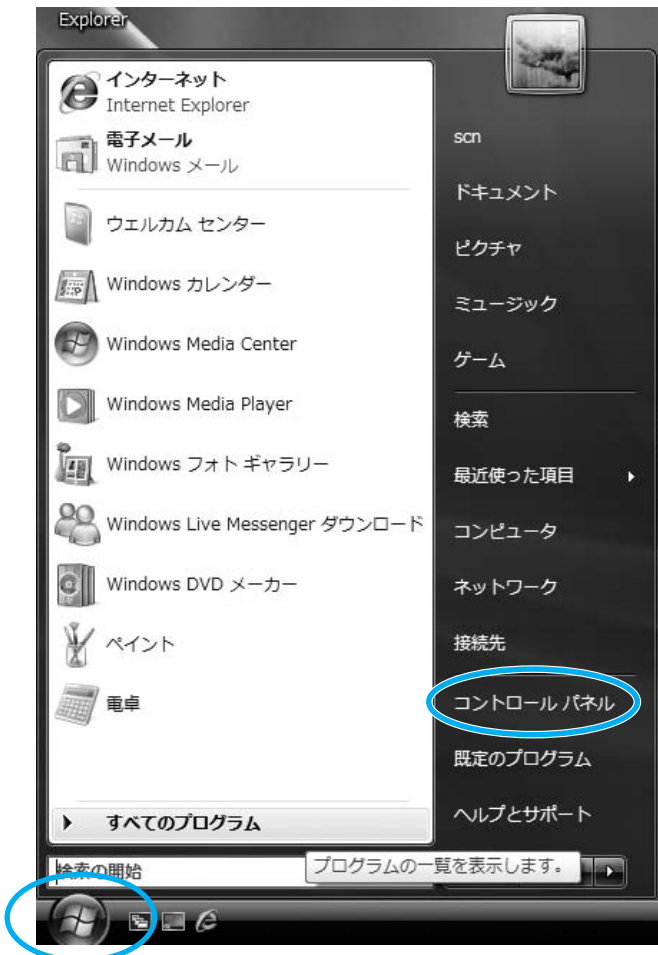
Explorer

インターネット
Internet Explorer

電子メール
Windows メール

ウエルカム センター

Windows カレンダー

Windows Media Center

Windows Media Player

Windows フォト ギャラリー

Windows Live Messenger ダウンロード

Windows DVD メーカー

ペイント

電卓

すべてのプログラム

検索の開始

プログラムの一覧を表示します。

scn

ドキュメント

ピクチャ

ミュージック

ゲーム

検索

最近使った項目

コンピュータ

ネットワーク

接続先

コントロール パネル

既定のプログラム

ヘルプとサポート